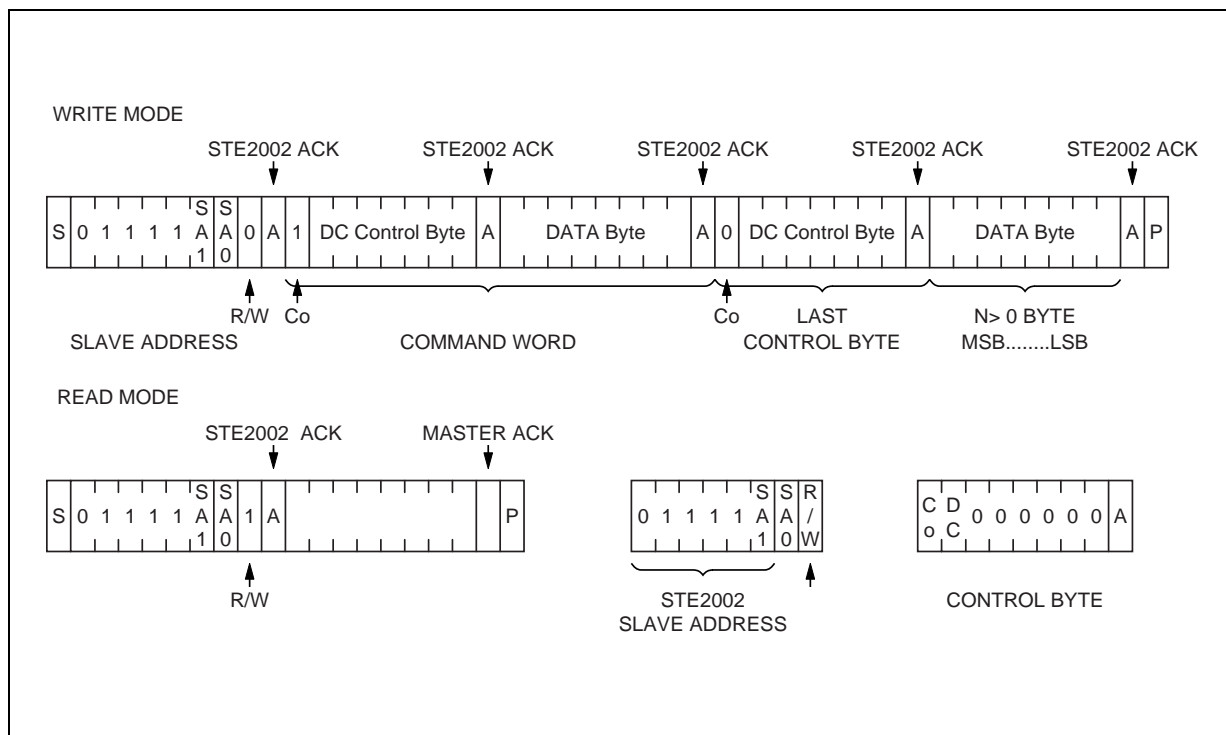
WRITE MODE

STE2002 ACK STE2002 ACK STE2002 ACK STE2002 ACK STE2002 ACK

S 0 1 1 1 1 SA1 SA0 0 A 1 DC Control Byte A DATA Byte A 0 DC Control Byte A DATA Byte A P

R/W Co Co

SLAVE ADDRESS COMMAND WORD LAST CONTROL BYTE N> 0 BYTE MSB........LSB

READ MODE

STE2002 ACK MASTER ACK

S 0 1 1 1 1 SA1 SA0 1 A P

R/W

0 1 1 1 1 SA1 SA0 R/W

STE2002 SLAVE ADDRESS

Co DC 0 0 0 0 0 0 A

CONTROL BYTE